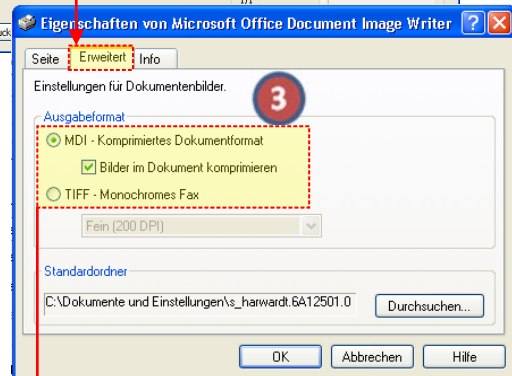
Eigenschaften von Microsoft Office Document Image Writer

Seite Erweitert Info

Einstellungen für Dokumentenbilder.

3

Ausgabeformat

MDI - Komprimiertes Dokumentformat

Bilder im Dokument komprimieren

TIFF - Monochromes Fax

Fein (200 DPI)

Standardordner

C:\Dokumente und Einstellungen\s_harwardt.6A12501.0

Durchsuchen...

OK Abbrechen Hilfe